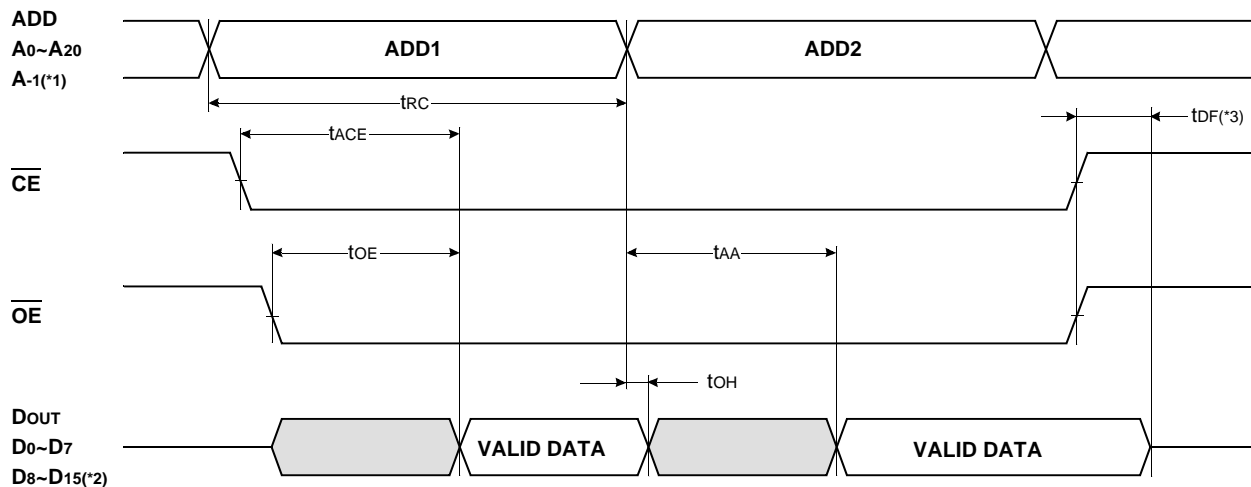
ADD
$A_0$~$A_{20}$
$A_{-1}$(*1)

ADD1

ADD2

$t_{RC}$

$t_{DF}$(*3)

$t_{ACE}$

$\overline{CE}$

$t_{OE}$

$t_{AA}$

$\overline{OE}$

$t_{OH}$

$D_{OUT}$
$D_0$~$D_7$
$D_8$~$D_{15}$(*2)

VALID DATA

VALID DATA